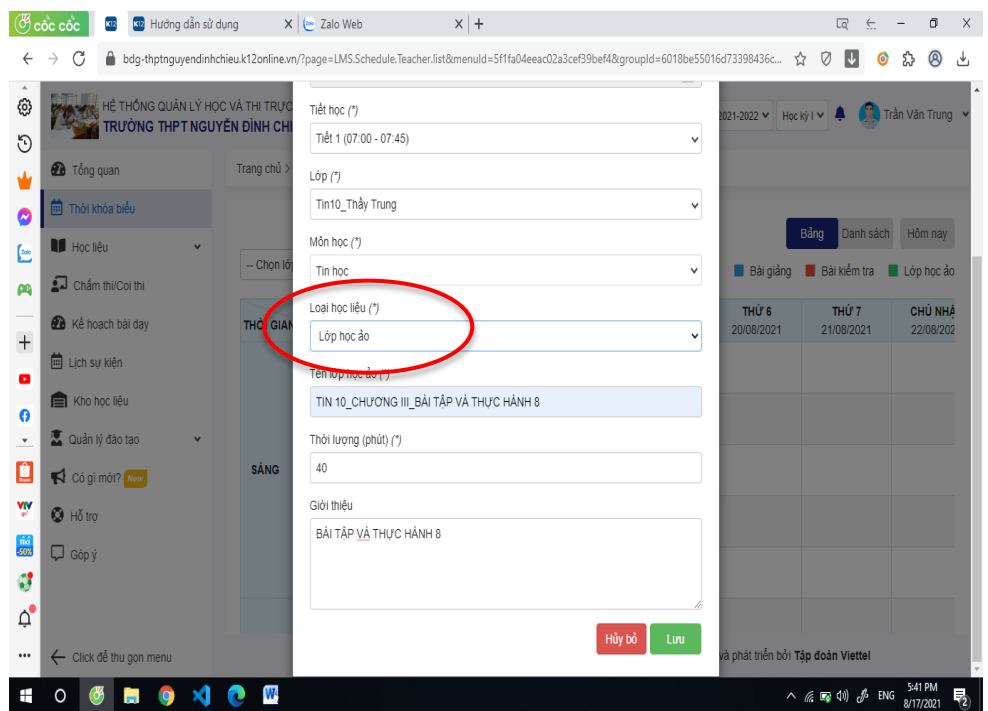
cốc cốc
Hướng dẫn sử dụng
Zalo Web
bdg-thptnguyendinhchieu.k12online.vn/?page=LMS.Schedule.Teacher.list&menuId=5f1fa04eeac02a3cef39bef4&groupId=6018be55016d73398436c...

HỆ THỐNG QUẢN LÝ HỌC VÀ THI TRỰC
TRƯỜNG THPT NGUYỄN ĐÌNH CHI
2021-2022
Học kỳ I
Trần Văn Trung

Tổng quan
Thời khóa biểu
Học liệu
Chấm thi/Coi thi
Kế hoạch bài dạy
Lịch sự kiện
Kho học liệu
Quản lý đào tạo
Có gì mới? New
Hỗ trợ
Góp ý
Click để thu gọn menu

Trang chủ >
-- Chọn lớp
THỜI GIAN
SÁNG
Bảng
Danh sách
Hôm nay
Bài giảng
Bài kiểm tra
Lớp học ảo
THỨ 6 20/08/2021
THỨ 7 21/08/2021
CHỦ NHẬ 22/08/202
và phát triển bởi Tập đoàn Viettel

Tiết học (*)
Tiết 1 (07:00 - 07:45)
Lớp (*)
Tin10_Thầy Trung
Môn học (*)
Tin học
Loại học liệu (*)
Lớp học ảo
Tên lớp học ảo (*)
TIN 10_CHƯƠNG III_BÀI TẬP VÀ THỰC HÀNH 8
Thời lượng (phút) (*)
40
Giới thiệu
BÀI TẬP VÀ THỰC HÀNH 8
Hủy bỏ
Lưu

ENG 5:41 PM 8/17/2021